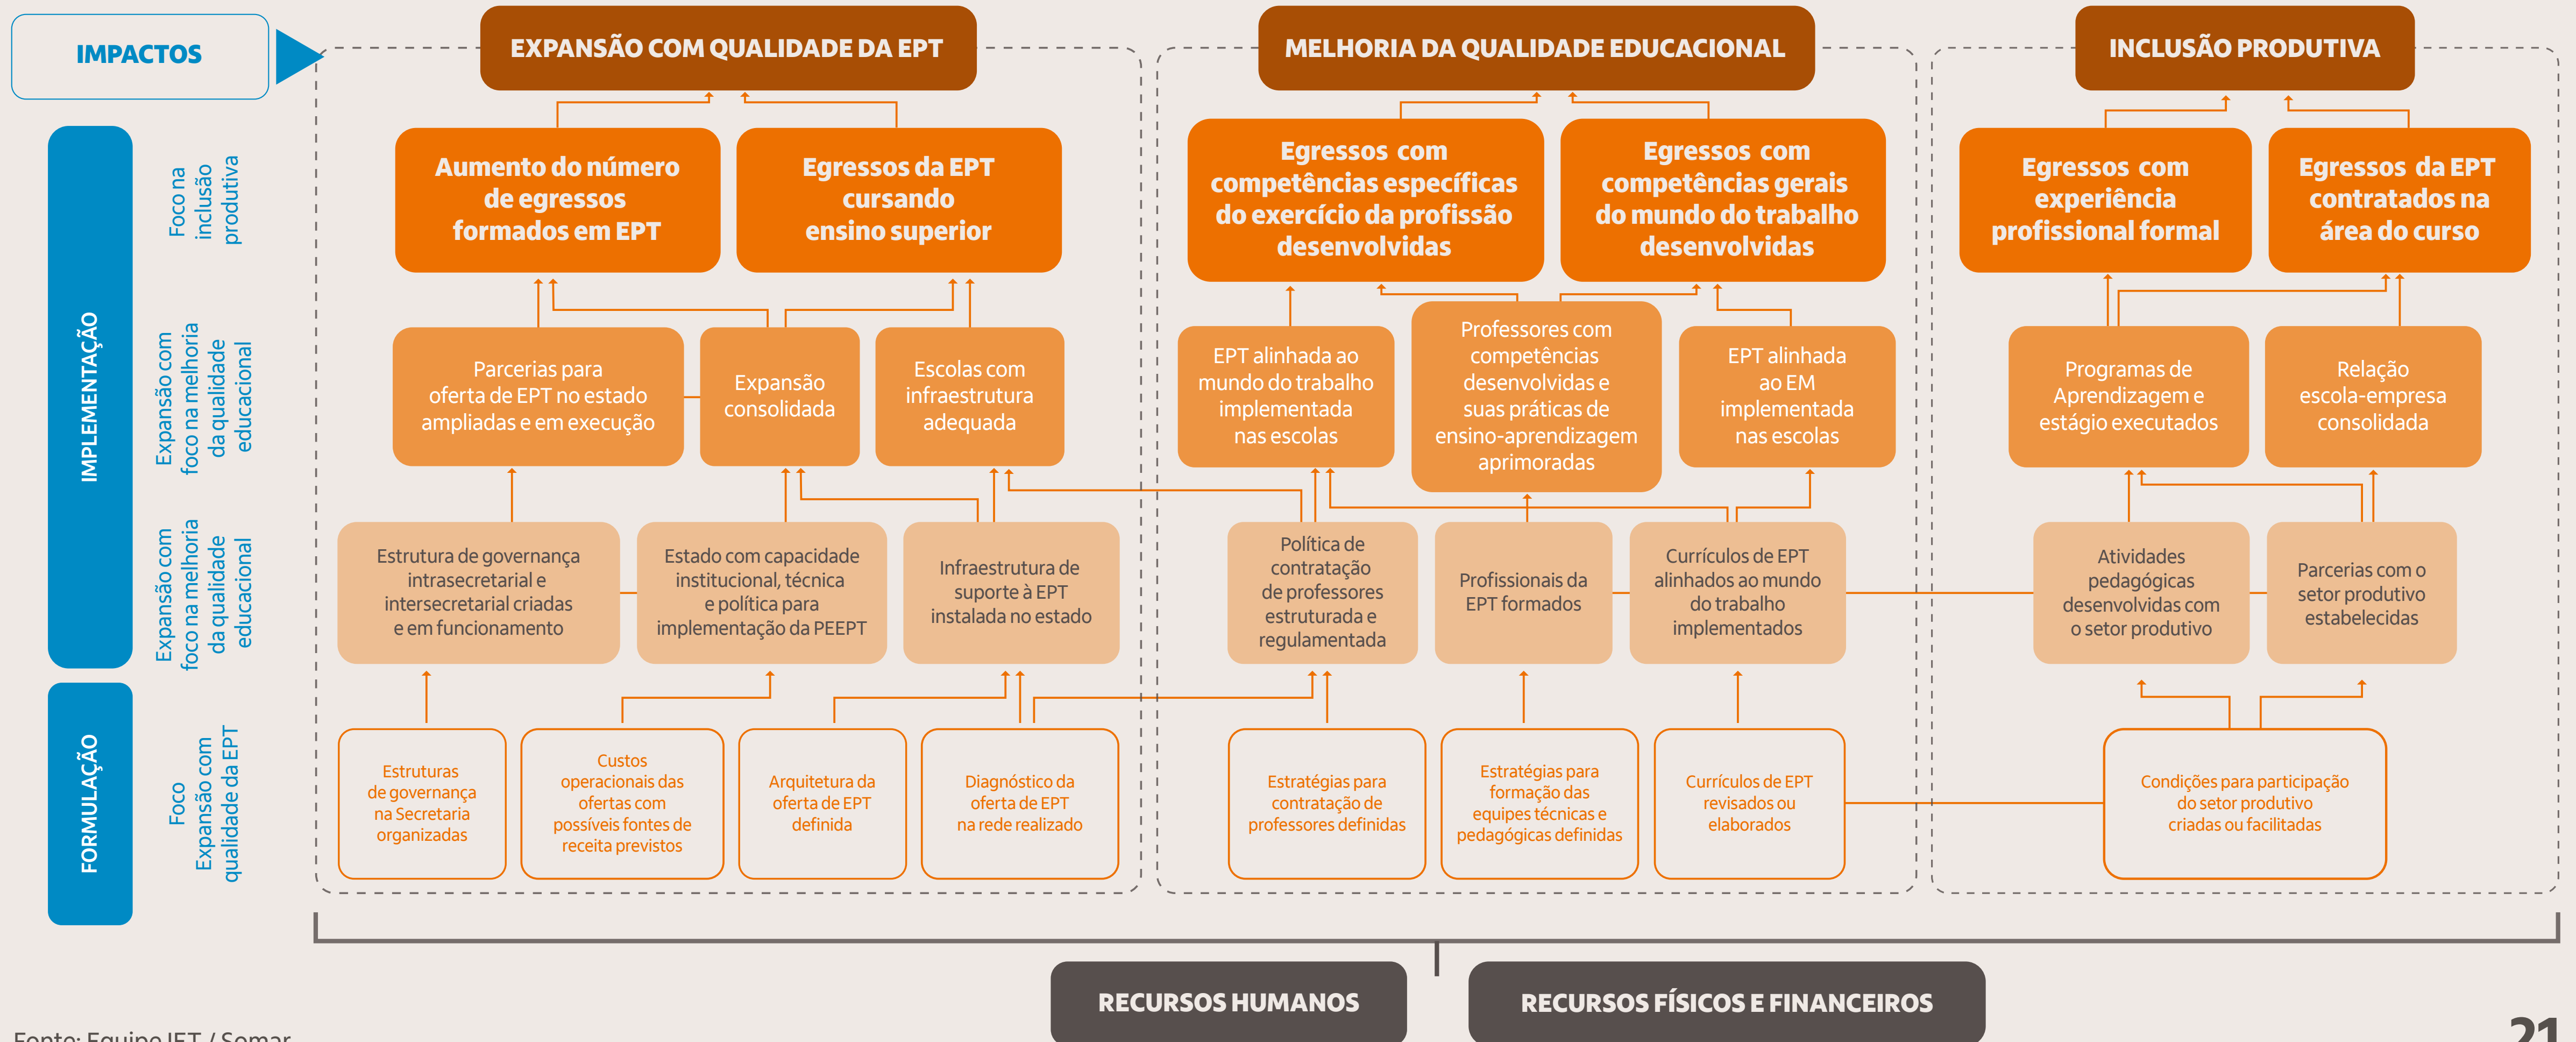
IMPACTOS

EXPANSÃO COM QUALIDADE DA EPT

MELHORIA DA QUALIDADE EDUCACIONAL

INCLUSÃO PRODUTIVA

IMPLEMENTAÇÃO

Foco na inclusão produtiva

Aumento do número de egressos formados em EPT

Egressos da EPT cursando ensino superior

Egressos com competências específicas do exercício da profissão desenvolvidas

Egressos com competências gerais do mundo do trabalho desenvolvidas

Egressos com experiência profissional formal

Egressos da EPT contratados na área do curso

Expansão com foco na melhoria da qualidade educacional

Parcerias para oferta de EPT no estado ampliadas e em execução

Expansão consolidada

Escolas com infraestrutura adequada

EPT alinhada ao mundo do trabalho implementada nas escolas

Professores com competências desenvolvidas e suas práticas de ensino-aprendizagem aprimoradas

EPT alinhada ao EM implementada nas escolas

Programas de Aprendizagem e estágio executados

Relação escola-empresa consolidada

Expansão com foco na melhoria da qualidade educacional

Estrutura de governança intrasecretarial e intersecretarial criadas e em funcionamento

Estado com capacidade institucional, técnica e política para implementação da PEEPT

Infraestrutura de suporte à EPT instalada no estado

Política de contratação de professores estruturada e regulamentada

Profissionais da EPT formados

Currículos de EPT alinhados ao mundo do trabalho implementados

Atividades pedagógicas desenvolvidas com o setor produtivo

Parcerias com o setor produtivo estabelecidas

FORMULAÇÃO

Foco Expansão com qualidade da EPT

Estruturas de governança na Secretaria organizadas

Custos operacionais das ofertas com possíveis fontes de receita previstos

Arquitetura da oferta de EPT definida

Diagnóstico da oferta de EPT na rede realizado

Estratégias para contratação de professores definidas

Estratégias para formação das equipes técnicas e pedagógicas definidas

Currículos de EPT revisados ou elaborados

Condições para participação do setor produtivo criadas ou facilitadas

RECURSOS HUMANOS

RECURSOS FÍSICOS E FINANCEIROS

Fonte: Equipe IFT / Semar

21